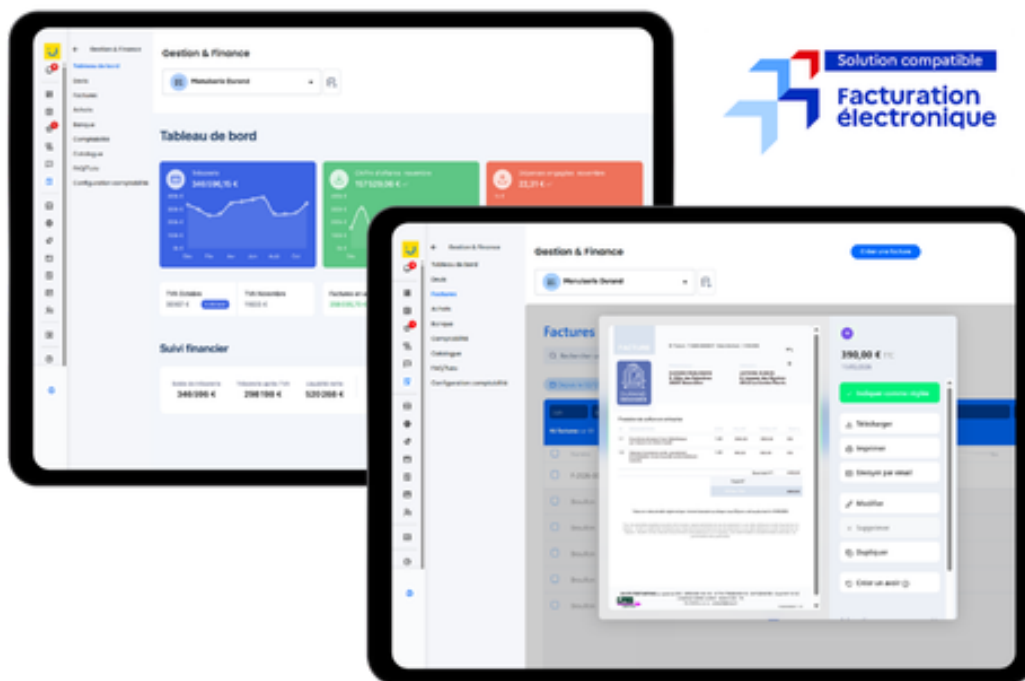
Solution compatible
Facturation électronique

Gestion & Finance
Tableau de bord
Devis
Factures
Achats
Banque
Comptabilité
Catalogue
FAQ/Tuto
Configuration comptabilité

Gestion & Finance
Menuiserie Durand
Tableau de bord
Trésorerie
346 596,15 €
Chiffre d'affaires
157 529,06 €
22,31 €
Suivi financier
346 596 €
298 198 €
520 268 €

Gestion & Finance
Créer une facture
Menuiserie Durand
Tableau de bord
Devis
Factures
Achats
Banque
Comptabilité
Catalogue
FAQ/Tuto
Configuration comptabilité
Factures
390,00 €
Télécharger
Imprimer
Envoyer par email
Modifier
Supprimer
Dupliquer
Créer un avoir